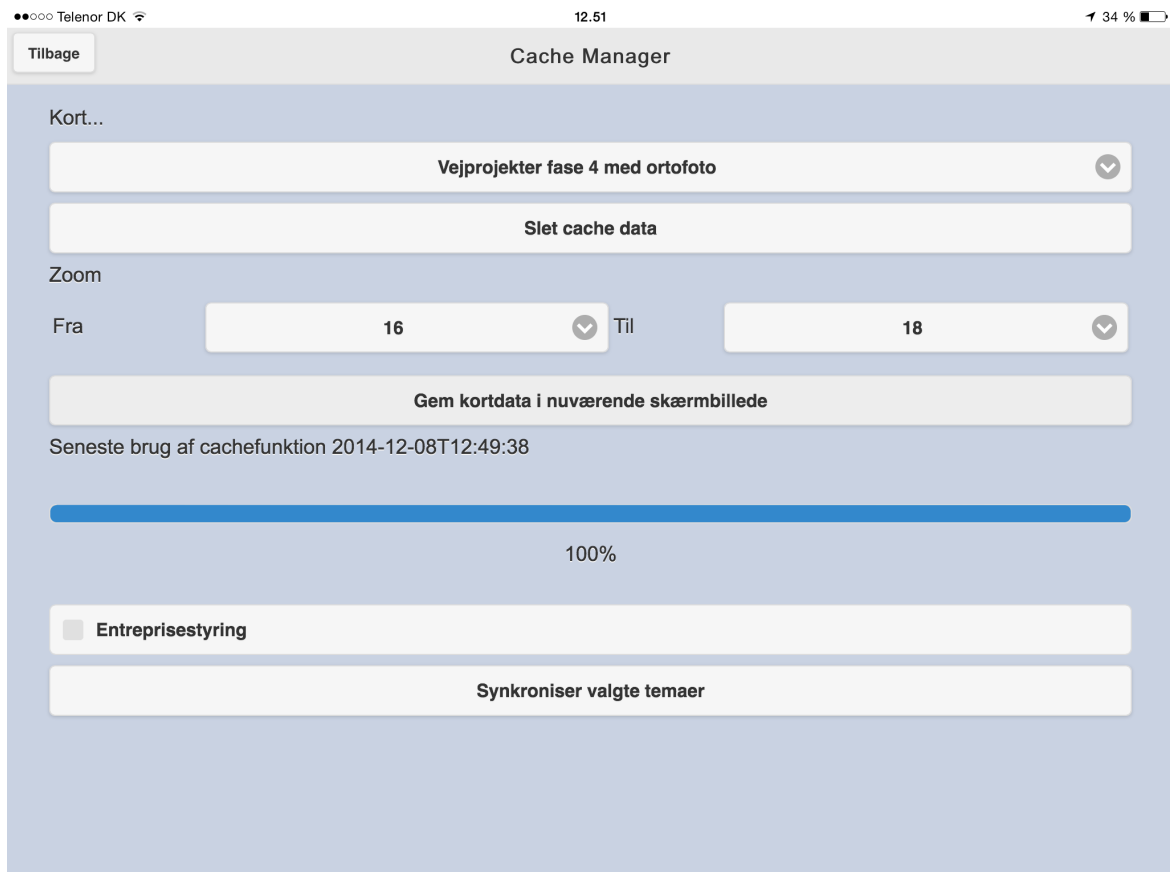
●●○○○ Telenor DK 12.51 34 %

Tilbage

Cache Manager

Kort...

Vejprojekter fase 4 med ortofoto

Slet cache data

Zoom

Fra 16 Til 18

Gem kortdata i nuværende skærmbillede

Seneste brug af cachefunktion 2014-12-08T12:49:38

100%

Entreprisestyring

Synkroniser valgte temaer